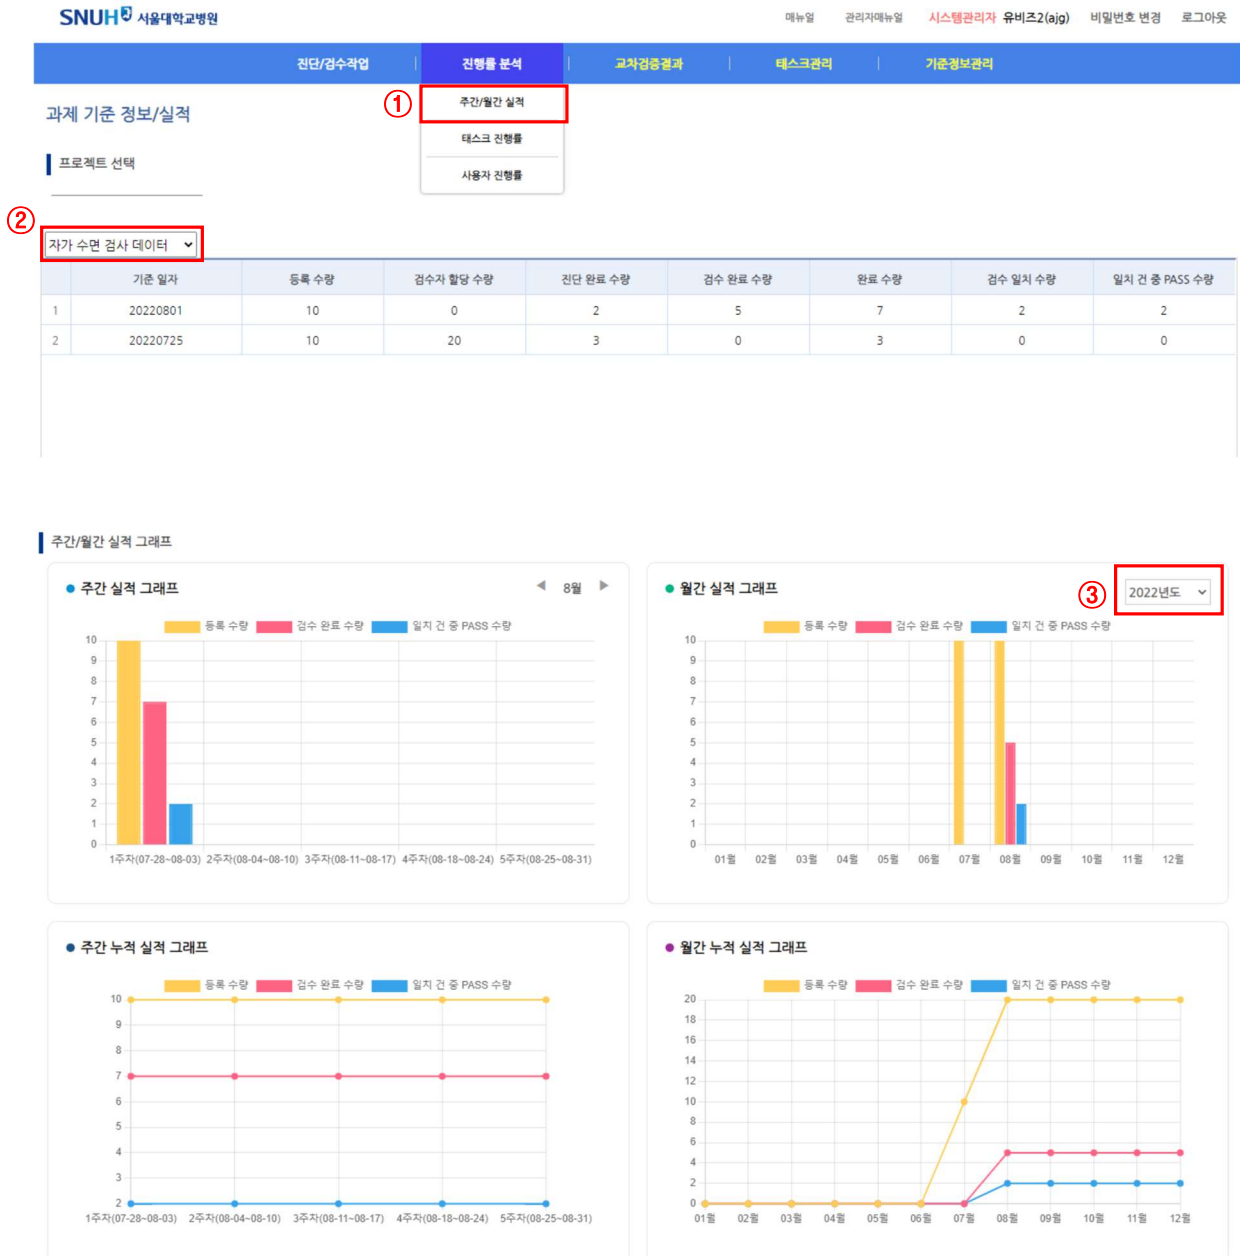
SNUH 서울대학교병원

매뉴얼 관리자매뉴얼 시스템관리자 유비즈2(ajg) 비밀번호 변경 로그아웃

진단/검수작업 | 진행률 분석 | 교차검증결과 | 태스크관리 | 기준정보관리

①
주간/월간 실적
태스크 진행률
사용자 진행률

과제 기준 정보/실적

프로젝트 선택

②
자가 수면 검사 데이터

| | 기준 일자 | 등록 수량 | 검수자 할당 수량 | 진단 완료 수량 | 검수 완료 수량 | 완료 수량 | 검수 일치 수량 | 일치 건 중 PASS 수량 |
|---|---|---|---|---|---|---|---|---|
| 1 | 20220801 | 10 | 0 | 2 | 5 | 7 | 2 | 2 |
| 2 | 20220725 | 10 | 20 | 3 | 0 | 3 | 0 | 0 |

주간/월간 실적 그래프

주간 실적 그래프
8월
등록 수량 검수 완료 수량 일치 건 중 PASS 수량
10 9 8 7 6 5 4 3 2 1 0
1주차(07-28~08-03) 2주차(08-04~08-10) 3주차(08-11~08-17) 4주차(08-18~08-24) 5주차(08-25~08-31)

월간 실적 그래프
③
2022년도
등록 수량 검수 완료 수량 일치 건 중 PASS 수량
10 9 8 7 6 5 4 3 2 1 0
01월 02월 03월 04월 05월 06월 07월 08월 09월 10월 11월 12월

주간 누적 실적 그래프
등록 수량 검수 완료 수량 일치 건 중 PASS 수량
10 9 8 7 6 5 4 3 2
1주차(07-28~08-03) 2주차(08-04~08-10) 3주차(08-11~08-17) 4주차(08-18~08-24) 5주차(08-25~08-31)

월간 누적 실적 그래프
등록 수량 검수 완료 수량 일치 건 중 PASS 수량
20 18 16 14 12 10 8 6 4 2 0
01월 02월 03월 04월 05월 06월 07월 08월 09월 10월 11월 12월